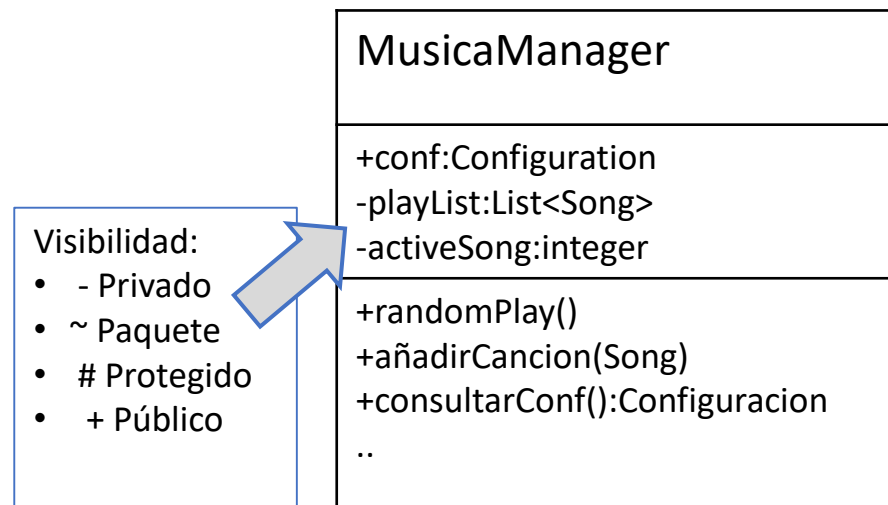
Visibilidad:
- - Privado
- ~ Paquete
- # Protegido
- + Público

MusicaManager

+conf:Configuration
-playList:List<Song>
-activeSong:integer

+randomPlay()
+añadirCancion(Song)
+consultarConf():Configuracion
..